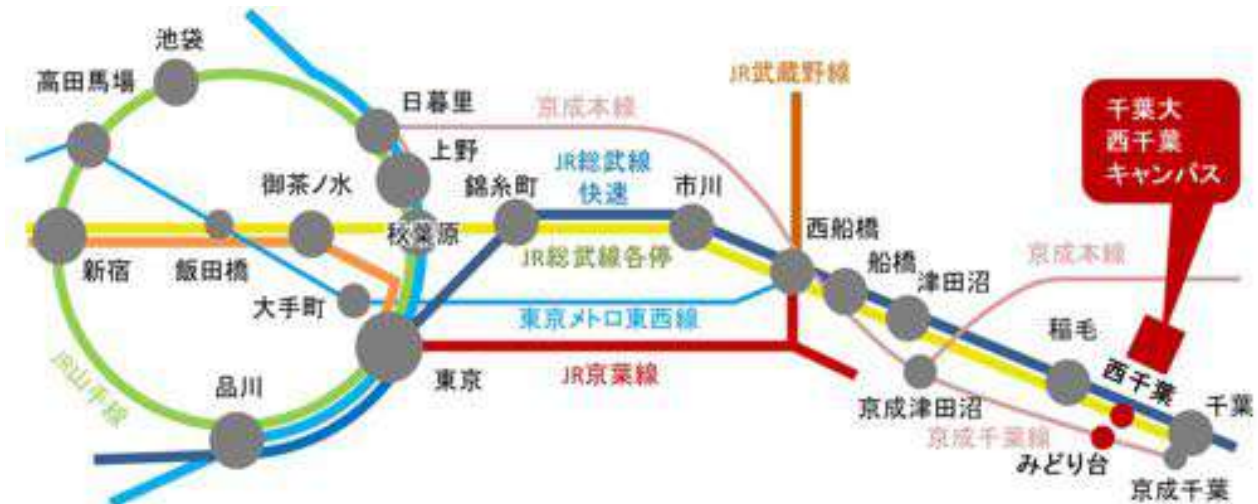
池袋
高田馬場
日暮里
京成本線
JR武蔵野線
千葉大
西千葉
キャンパス
上野
JR総武線
快速
御茶ノ水
錦糸町
市川
秋葉原
西船橋
新宿
飯田橋
JR総武線各停
船橋
津田沼
京成本線
大手町
東京メトロ東西線
稲毛
JR山手線
品川
東京
JR京葉線
京成津田沼
西千葉
千葉
京成千葉線
みどり台
京成千葉